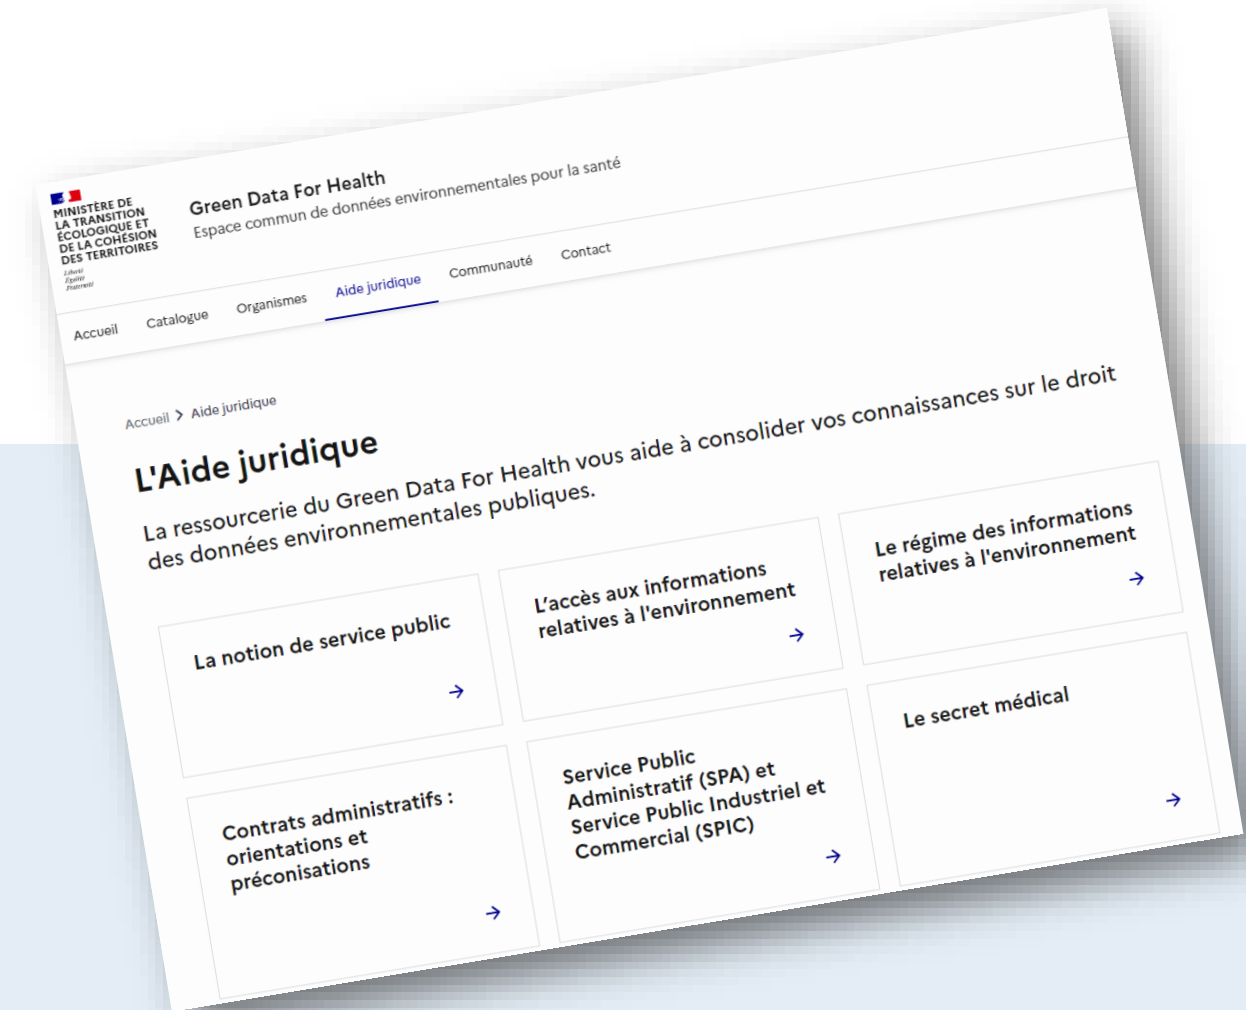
MINISTÈRE DE LA TRANSITION ÉCOLOGIQUE ET DE LA COHÉSION DES TERRITOIRES
Liberté Égalité Fraternité

Green Data For Health
Espace commun de données environnementales pour la santé

Accueil
Catalogue
Organismes
Aide juridique
Communauté
Contact

Accueil > Aide juridique

L'Aide juridique

La ressourcerie du Green Data For Health vous aide à consolider vos connaissances sur le droit des données environnementales publiques.

La notion de service public
→

L'accès aux informations relatives à l'environnement
→

Le régime des informations relatives à l'environnement
→

Contrats administratifs : orientations et préconisations
→

Service Public Administratif (SPA) et Service Public Industriel et Commercial (SPIC)
→

Le secret médical
→